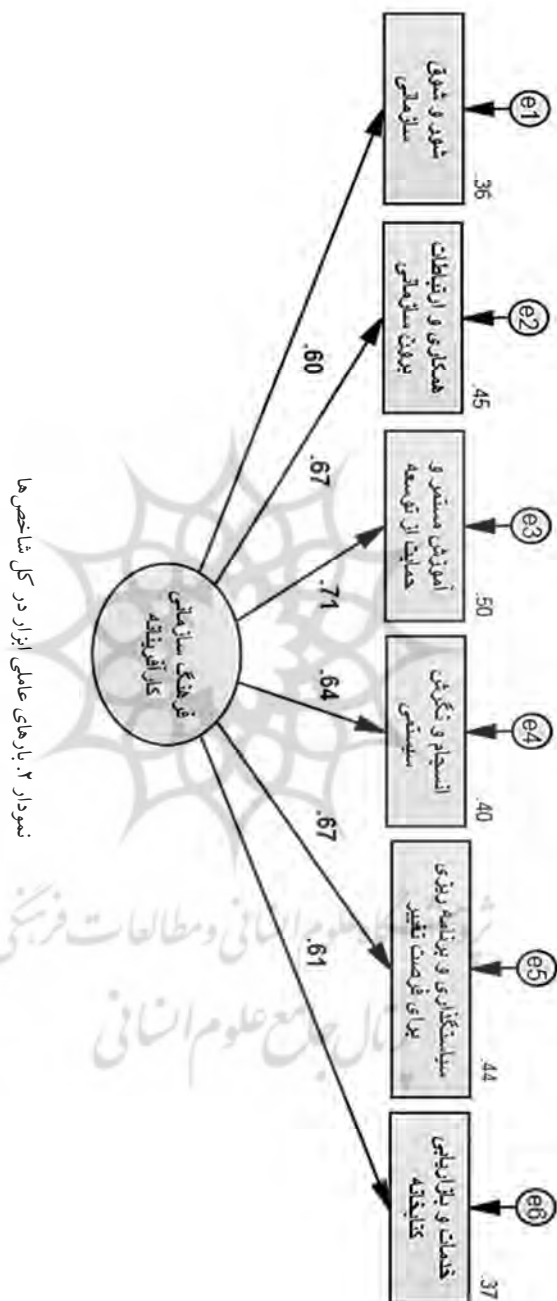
e1
.36
شور و شوق سازمانی

e2
.45
همکاری و ارتباطات برون سازمانی

e3
.50
آموزش مستمر و حمایت از توسعه

e4
.40
انسجام و نگرش سیستمی

e5
.44
سیاستگذاری و برنامه ریزی برای فرصت تغییر

e6
.37
خدمات و بازاریابی کتابخانه

.60
.67
.71
.64
.67
.61

فرهنگ سازمانی کارآفرینانه

نمودار ۲. بارهای عاملی ابزار در کل شاخص ها

پژوهشگاه علوم انسانی و مطالعات فرهنگی
پرتال جامع علوم انسانی